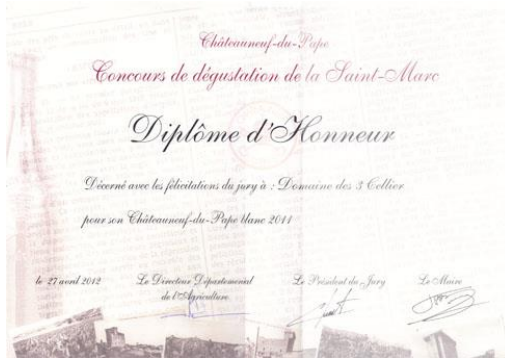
Châteauneuf-du-Pape

Concours de dégustation de la Saint-Marc

Diplôme d'Honneur

Décerné avec les félicitations du jury à : Domaine des 3 Cellier

pour son Châteauneuf-du-Pape blanc 2011

le 27 avril 2012

Le Directeur Départemental de l'Agriculture

Le Président du Jury

Le Maire